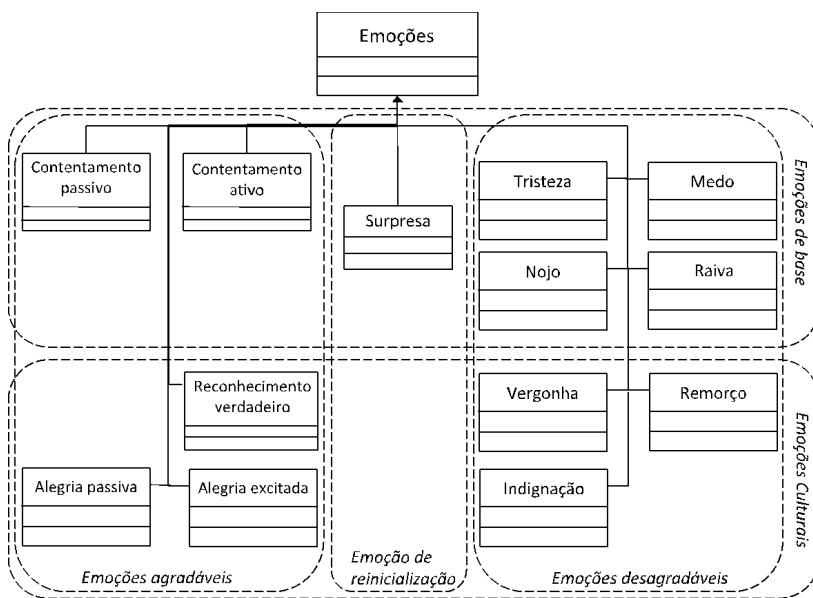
Emoções

Contentamento passivo

Contentamento ativo

Surpresa

Tristeza

Medo

Nojo

Raiva

Emoções de base

Reconhecimento verdadeiro

Vergonha

Remorço

Alegria passiva

Alegria excitada

Indignação

Emoções Culturais

Emoções agradáveis

Emoção de reinicialização

Emoções desagradáveis